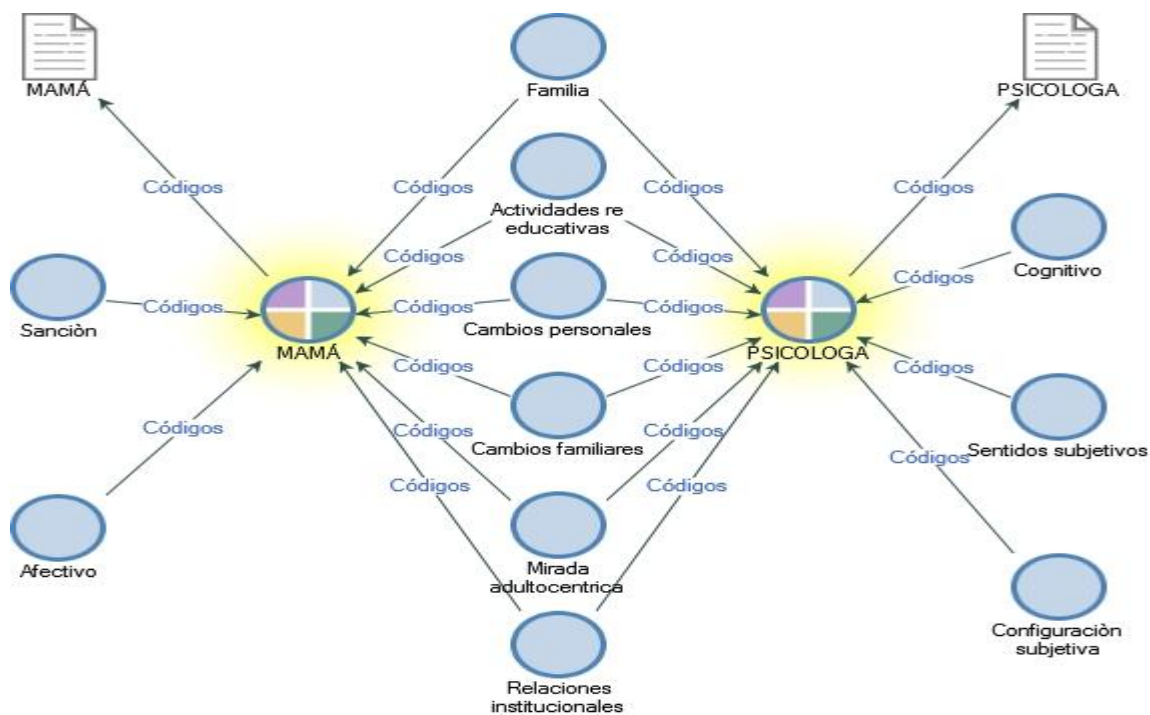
MAMÁ

Familia

PSICOLOGA

Códigos

Códigos

Códigos

Códigos

Actividades re educativas

Códigos

Códigos

Cognitivo

Códigos

Sanciòn

Códigos

Códigos

Códigos

Códigos

MAMÁ

Cambios personales

PSICOLOGA

Códigos

Códigos

Códigos

Códigos

Cambios familiares

Códigos

Sentidos subjetivos

Códigos

Códigos

Códigos

Códigos

Afectivo

Mirada adultocentrica

Configuraciòn subjetiva

Relaciones institucionales